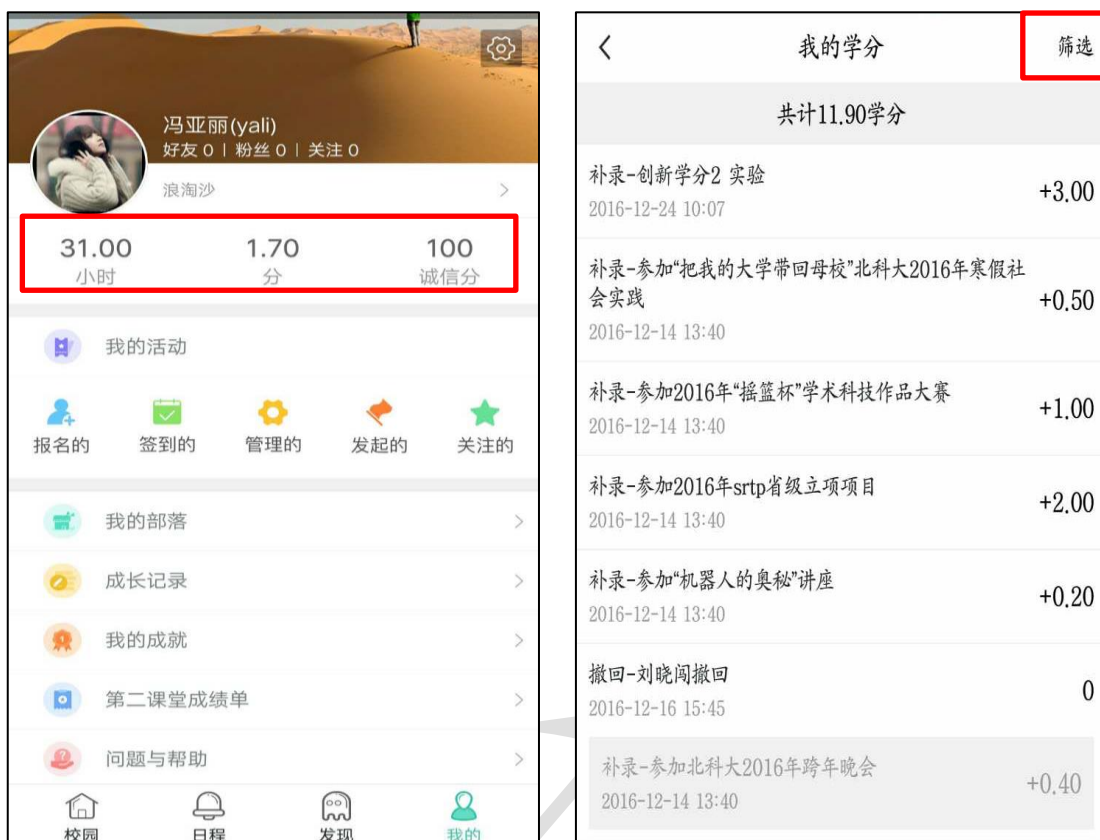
冯亚丽(yali)
好友 0 | 粉丝 0 | 关注 0

浪淘沙

31.00
小时

1.70
分

100
诚信分

我的活动

报名的 签到的 管理的 发起的 关注的

我的部落

成长记录

我的成就

第二课堂成绩单

问题与帮助

校园 日程 发现 我的

我的学分

筛选

共计11.90学分

补录-创新学分2 实验
2016-12-24 10:07
+3.00

补录-参加"把我的大学带回母校"北科大2016年寒假社会实践
2016-12-14 13:40
+0.50

补录-参加2016年"摇篮杯"学术科技作品大赛
2016-12-14 13:40
+1.00

补录-参加2016年srtp省级立项项目
2016-12-14 13:40
+2.00

补录-参加"机器人的奥秘"讲座
2016-12-14 13:40
+0.20

撤回-刘晓闯撤回
2016-12-16 15:45
0

补录-参加北科大2016年跨年晚会
2016-12-14 13:40
+0.40